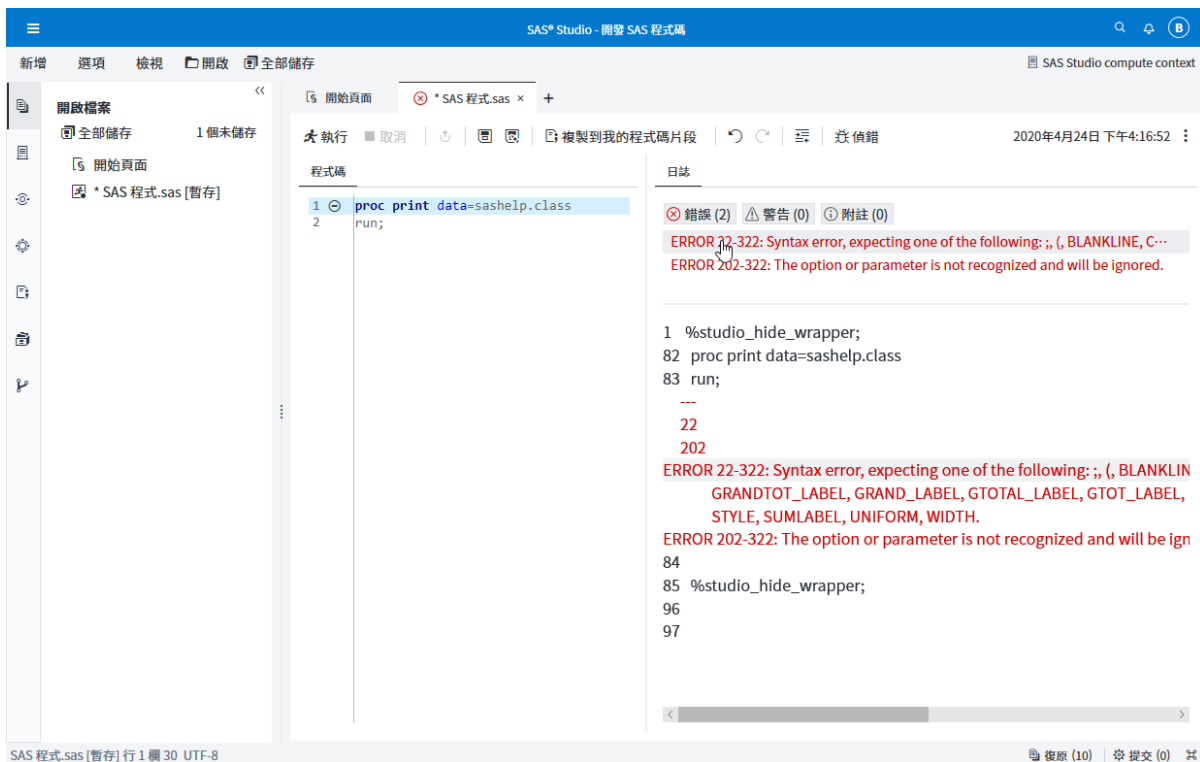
SAS® Studio - 開發 SAS 程式碼

B

新增 選項 檢視 開啟 全部儲存

SAS Studio compute context

開啟檔案

全部儲存 1 個未儲存

開始頁面

* SAS 程式.sas [暫存]

開始頁面 * SAS 程式.sas ×

執行 取消 複製到我的程式碼片段 偵錯

2020年4月24日 下午4:16:52

程式碼

1 proc print data=sashelp.class
2 run;

日誌

錯誤 (2) 警告 (0) 附註 (0)

ERROR 22-322: Syntax error, expecting one of the following: ;, (, BLANKLINE, C···
ERROR 202-322: The option or parameter is not recognized and will be ignored.

1 %studio_hide_wrapper;
82 proc print data=sashelp.class
83 run;
---
22
202
ERROR 22-322: Syntax error, expecting one of the following: ;, (, BLANKLIN
GRANDTOT_LABEL, GRAND_LABEL, GTOTAL_LABEL, GTOT_LABEL,
STYLE, SUMLABEL, UNIFORM, WIDTH.
ERROR 202-322: The option or parameter is not recognized and will be ign
84
85 %studio_hide_wrapper;
96
97

SAS 程式.sas [暫存] 行 1 欄 30 UTF-8

復原 (10) 提交 (0)